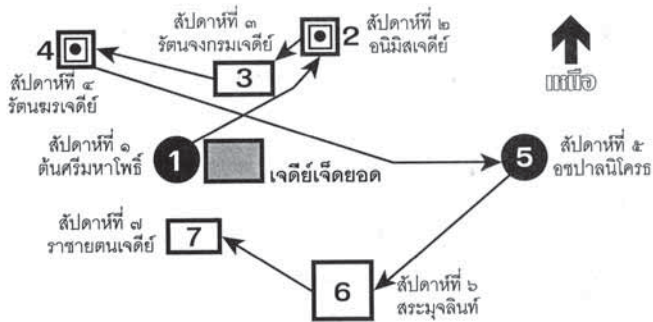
สัปดาห์ที่ ๓
รัตนจงกรมเจดีย์

สัปดาห์ที่ ๒
อนิมิสเจดีย์

4

2

3

สัปดาห์ที่ ๔
รัตนฆรเจดีย์

เหนือ

สัปดาห์ที่ ๑
ต้นศรีมหาโพธิ์

1

เจดีย์เจ็ดยอด

5

สัปดาห์ที่ ๕
อชปาลนิโครธ

สัปดาห์ที่ ๗
ราชายตนเจดีย์

7

6

สัปดาห์ที่ ๖
สระมุจลินท์